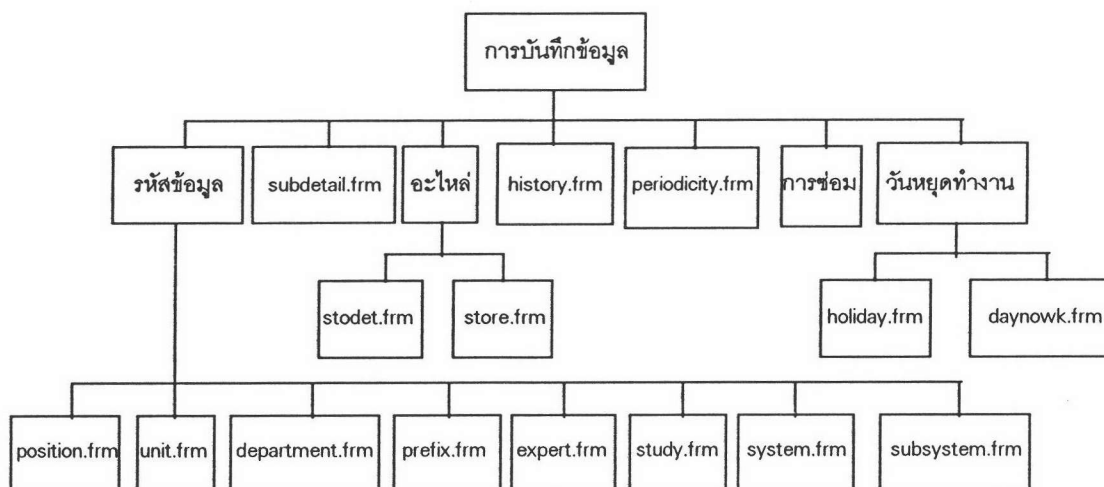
การบันทึกข้อมูล

รหัสข้อมูล

subdetail.frm

อะไหล่

history.frm

periodicity.frm

การซ่อม

วันหยุดทำงาน

stodet.frm

store.frm

holiday.frm

daynowk.frm

position.frm

unit.frm

department.frm

prefix.frm

expert.frm

study.frm

system.frm

subsystem.frm